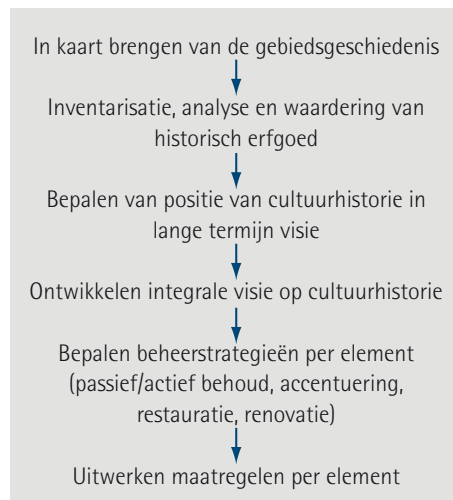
In kaart brengen van de gebiedsgeschiedenis

Inventarisatie, analyse en waardering van historisch erfgoed

Bepalen van positie van cultuurhistorie in lange termijn visie

Ontwikkelen integrale visie op cultuurhistorie

Bepalen beheerstrategieën per element (passief/actief behoud, accentuering, restauratie, renovatie)

Uitwerken maatregelen per element